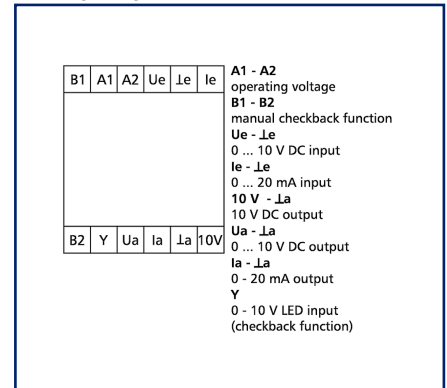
| B1 | A1 | A2 | Ue | ⊥e | Ie |
|---|---|---|---|---|---|

| B2 | Y | Ua | Ia | ⊥a | 10V |
|---|---|---|---|---|---|

**A1 - A2**
operating voltage
**B1 - B2**
manual checkback function
**Ue - ⊥e**
0 ... 10 V DC input
**Ie - ⊥e**
0 ... 20 mA input
**10 V - ⊥a**
10 V DC output
**Ua - ⊥a**
0 ... 10 V DC output
**Ia - ⊥a**
0 - 20 mA output
**Y**
0 - 10 V LED input
(checkback function)